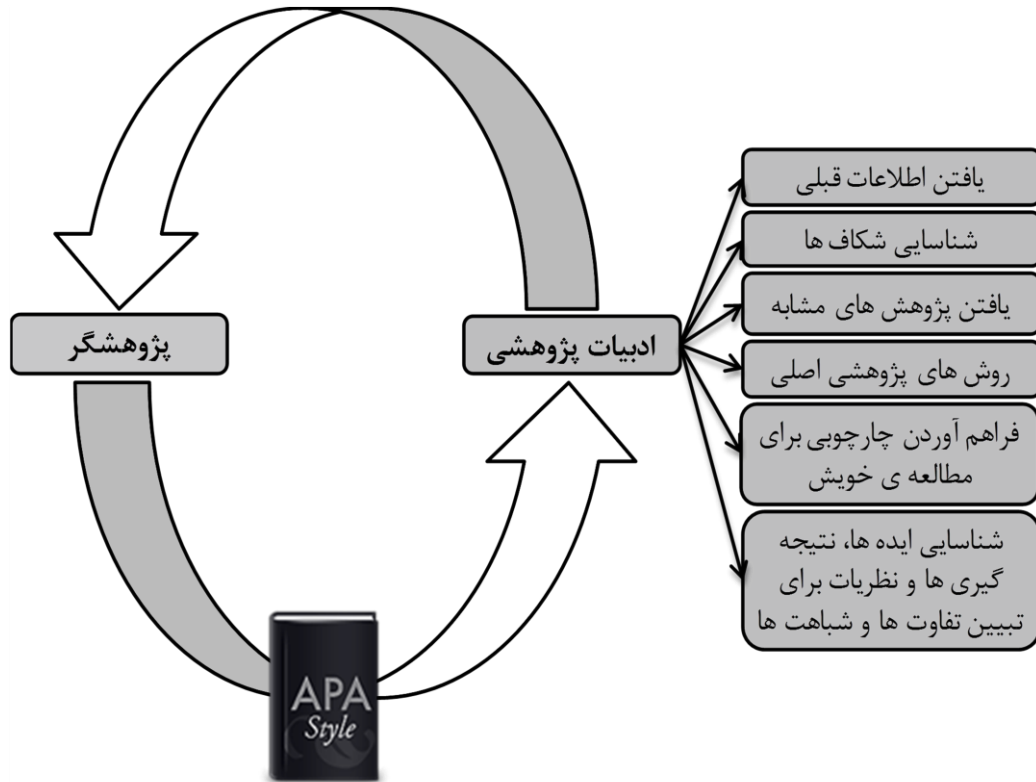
پژوهشگر

ادبیات پژوهشی

یافتن اطلاعات قبلی

شناسایی شکاف ها

یافتن پژوهش های مشابه

روش های پژوهشی اصلی

فراهم آوردن چارچوبی برای مطالعه ی خویش

شناسایی ایده ها، نتیجه گیری ها و نظریات برای تبیین تفاوت ها و شباهت ها

APA Style